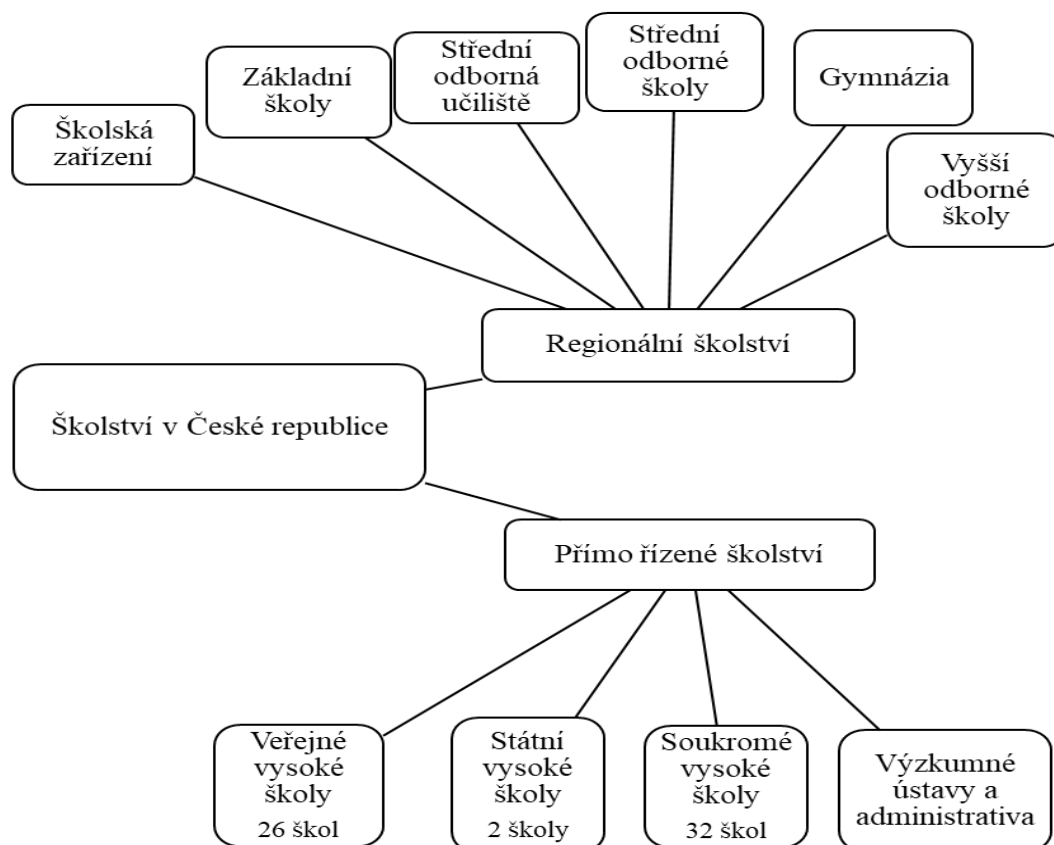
Školská zařízení

Základní školy

Střední odborná učiliště

Střední odborné školy

Gymnázia

Vyšší odborné školy

Regionální školství

Školství v České republice

Přímo řízené školství

Veřejné vysoké školy
26 škol

Státní vysoké školy
2 školy

Soukromé vysoké školy
32 škol

Výzkumné ústavy a administrativa